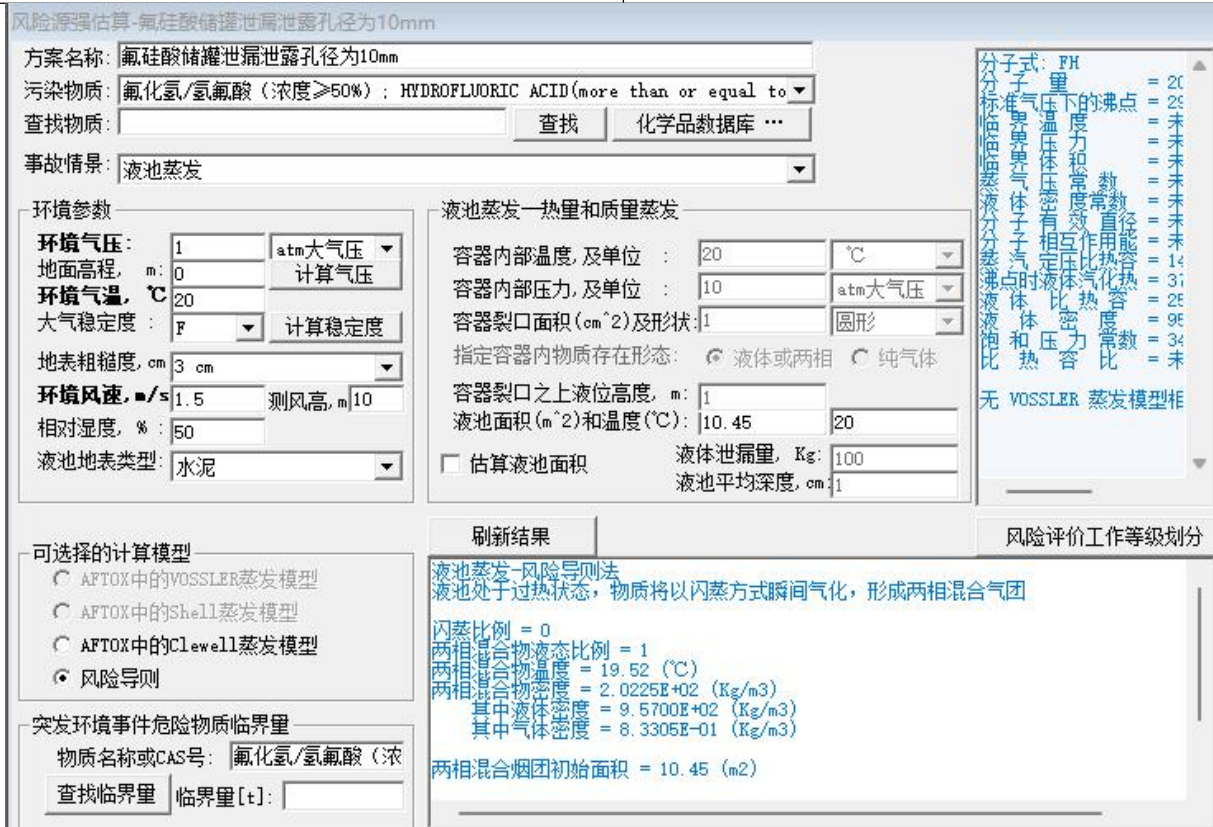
风险源强估算-氟硅酸储罐泄漏泄露孔径为10mm

方案名称: 氟硅酸储罐泄漏泄露孔径为10mm
污染物质: 氟化氢/氢氟酸（浓度≥50%）; HYDROFLUORIC ACID(more than or equal to
查找物质:
查找
化学品数据库 ···
事故情景: 液池蒸发

环境参数
环境气压: 1 atm大气压
地面高程, m: 0
计算气压
环境气温, ℃ 20
大气稳定度: F
计算稳定度
地表粗糙度, cm 3 cm
环境风速, m/s 1.5
测风高, m 10
相对湿度, %: 50
液池地表类型: 水泥

液池蒸发一热量和质量蒸发
容器内部温度, 及单位: 20 ℃
容器内部压力, 及单位: 10 atm大气压
容器裂口面积(cm^2)及形状: 1 圆形
指定容器内物质存在形态: 液体或两相 纯气体
容器裂口之上液位高度, m: 1
液池面积(m^2)和温度(℃): 10.45 20
估算液池面积
液体泄漏量, Kg: 100
液池平均深度, cm: 1

分子式: FH
分子量 = 20
标准气压下的沸点 = 29
临界温度 = 未
临界压力 = 未
临界体积 = 未
蒸气压常数 = 未
液体密度常数 = 未
分子有效直径 = 未
分子相互作用能 = 未
蒸汽定压比热容 = 14
沸点时液体汽化热 = 37
液体比热容 = 25
液体密度 = 95
饱和压力常数 = 34
比热容比 = 未

无 VOSSLER 蒸发模型相

刷新结果
风险评价工作等级划分

可选择的计算模型
AFTOX中的VOSSLER蒸发模型
AFTOX中的Shell蒸发模型
AFTOX中的Clewell蒸发模型
风险导则

突发环境事件危险物质临界量
物质名称或CAS号: 氟化氢/氢氟酸（浓
查找临界量
临界量[t]:

液池蒸发-风险导则法
液池处于过热状态，物质将以闪蒸方式瞬间气化，形成两相混合气团

闪蒸比例 = 0
两相混合物液态比例 = 1
两相混合物温度 = 19.52 (℃)
两相混合物密度 = 2.0225E+02 (Kg/m3)
其中液体密度 = 9.5700E+02 (Kg/m3)
其中气体密度 = 8.3305E-01 (Kg/m3)

两相混合烟团初始面积 = 10.45 (m2)